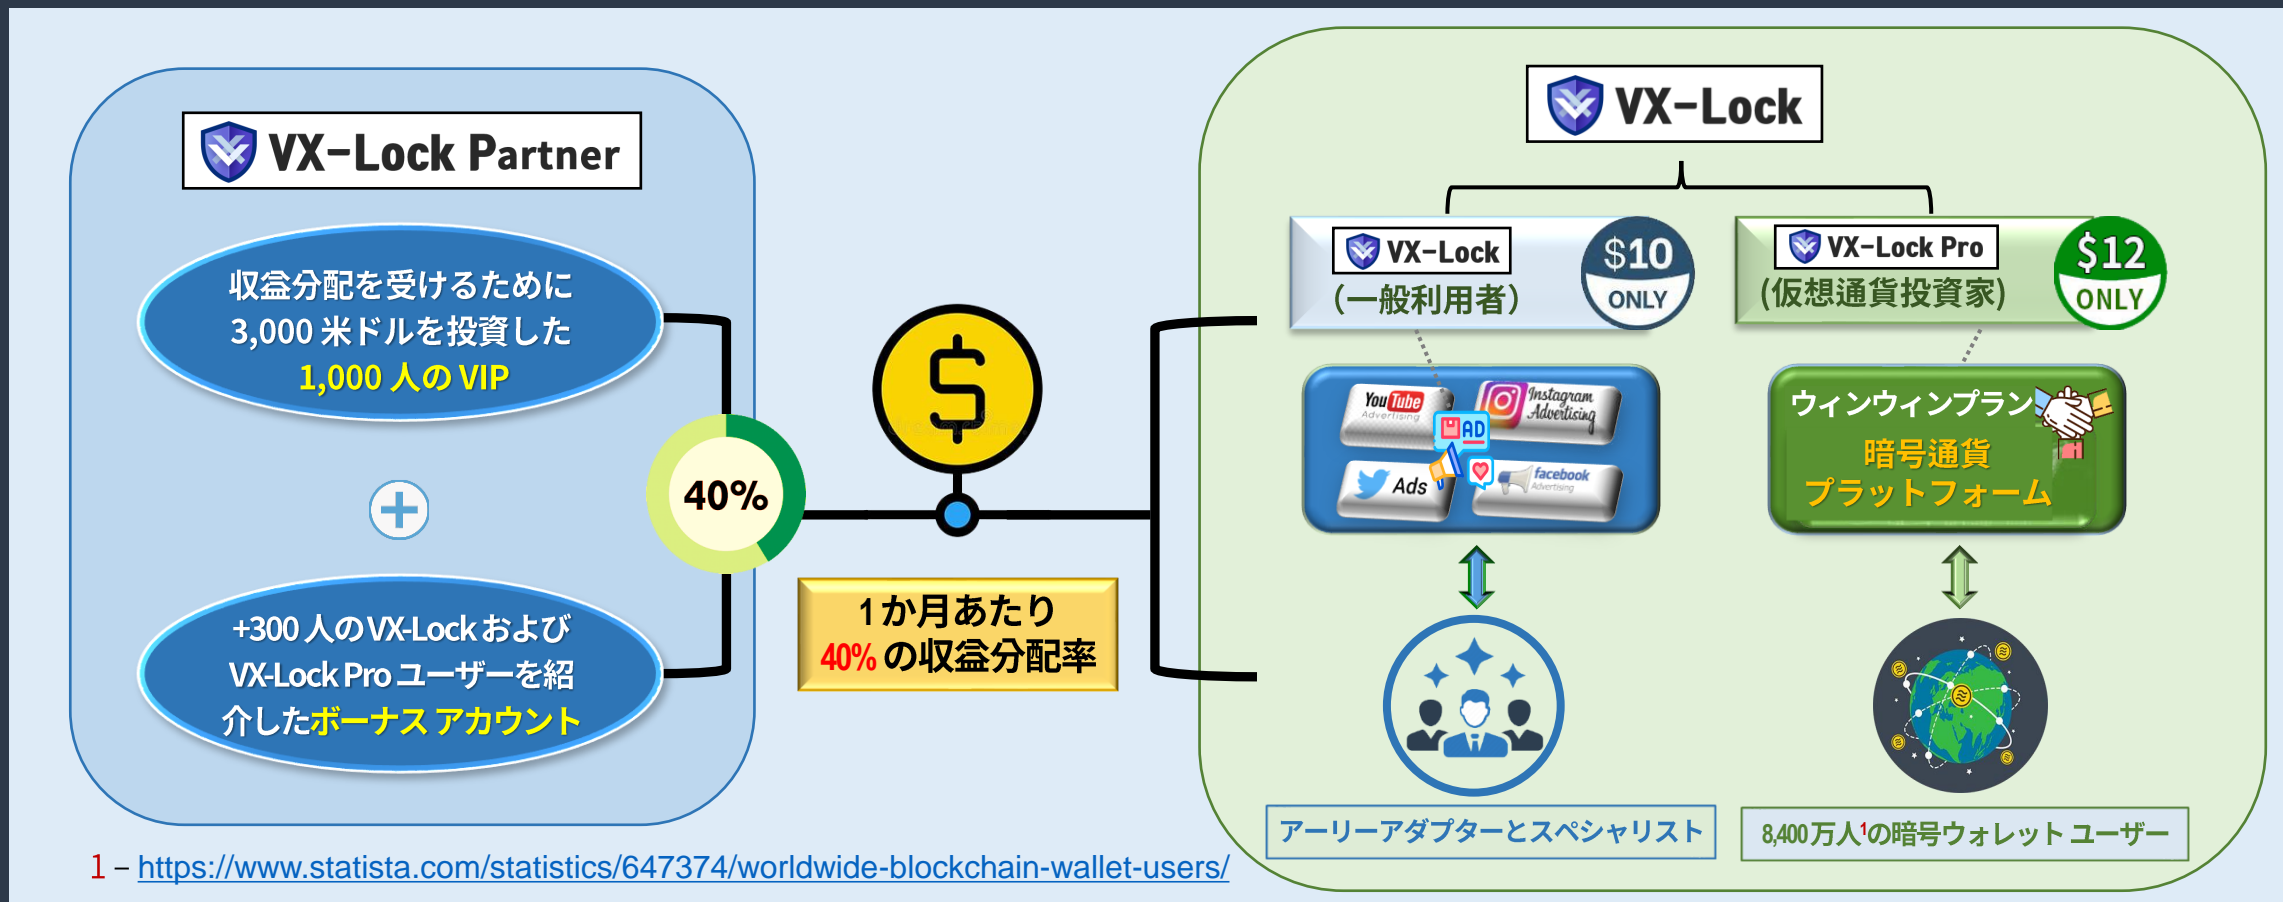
VX-Lock Partner

収益分配を受けるために3,000 米ドルを投資した1,000 人の VIP

+

+300 人の VX-Lock および VX-Lock Pro ユーザーを紹介したボーナス アカウント

40%

$

1か月あたり
40% の収益分配率

VX-Lock

VX-Lock
(一般利用者)
$10 ONLY

VX-Lock Pro
(仮想通貨投資家)
$12 ONLY

YouTube Advertising
Instagram Advertising
AD
Ads
facebook Advertising

ウィンウィンプラン
暗号通貨
プラットフォーム

アーリーアダプターとスペシャリスト

8,400万人$^1$の暗号ウォレット ユーザー

1 – https://www.statista.com/statistics/647374/worldwide-blockchain-wallet-users/